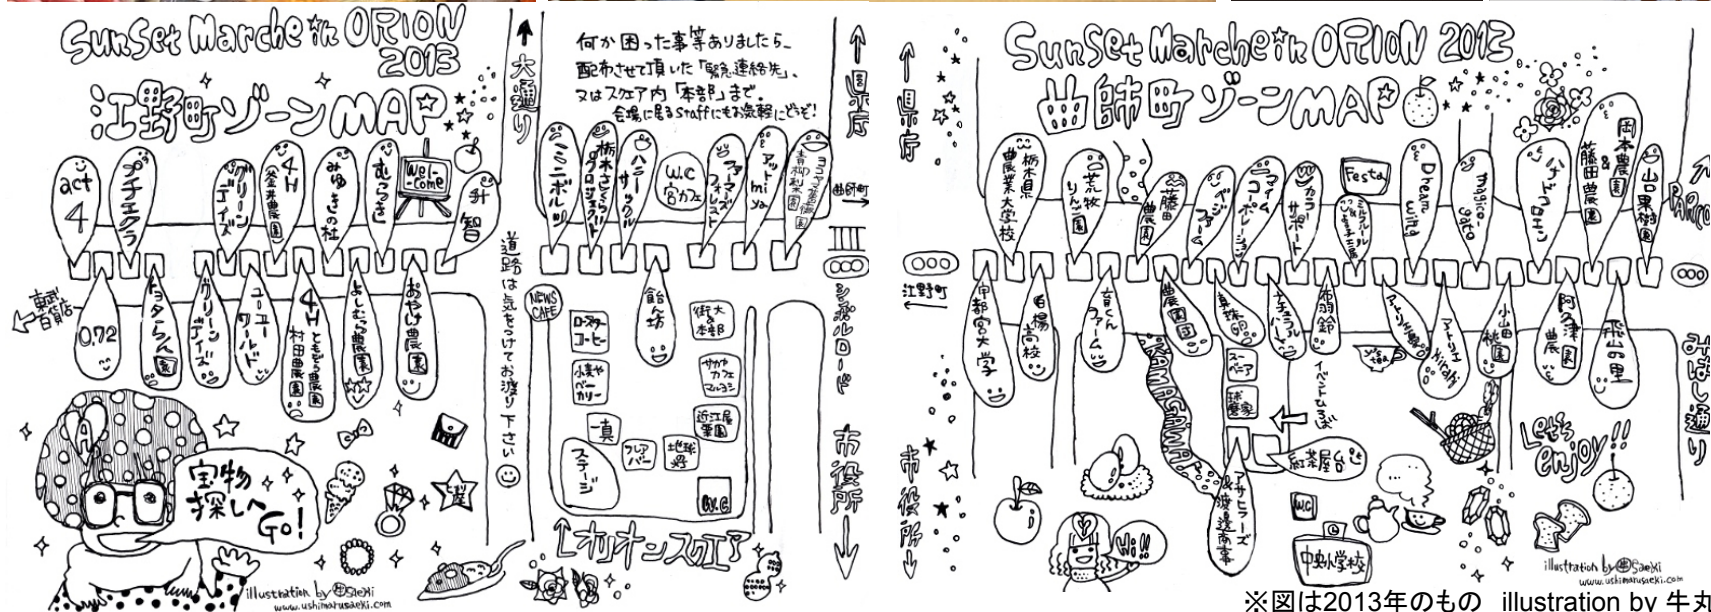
SunSet Marche in ORION 2013

江野町ゾーンMAP

何か困った事等ありましたら、配布させて頂いた「緊急連絡先」、又はスクエア内「本部」まで。会場に居るstaffにもお気軽にどうぞ!

大通り

act 4
プチエクラ
グリーンゴイズ
4H 釜井農園
みゆきの杜
むらつき
Wel-come
升智

ミニボルツ
栃木さくらプロジェクト
ハニーサックル
W.C 宮カフェ
アフォレスト
アットmiya
ヨコヤマ吉柳梨園

県庁
曲師町

東武百貨店
0.72
トクタラ農園
グリーンゴイズ
ユーユーワールド
4H 村田農園 ともぞう農園
よしむら農園
おやけ農園

道路は気をつけてお渡り下さい

NEWS CAFE
ロースターコーヒー
飴坊
衛大本部
小麦やベーカリー
サカナカフェマルヨシ
一真
フレア バー
地球畑
近江屋茶園
ステージ
W.C

宝物探しへGo!

オリオンスクエア

シンボルロード
市役所

illustration by 牛丸Saeki www.ushimarusaeki.com

SunSet Marche in ORION 2013

曲師町ゾーンMAP

県庁

栃木県農業大学校
荒牧りんご園
藤田農園
ジョージファーム
コーポレーション ファーム
カラサポート
Festa
ミルフィユ・パティスリー・ブール・ミ
Dream with
mashico gato
ハナドコロエン
藤田農園
岡本農園
山口果樹園
PARCO

江野町
宇都宮大学
白楊高校
育くんファーム
農園園
真英印
ナチュラルバーン
市場鈴
スーパーアイル
いちご
小山田桃園
阿久津農園
飛山の里
イベントひろば
スーパーバニア
石屋
KAMAGAWA
アサヒフーズ & 渡辺商事
紅茶屋台
W.C
中央小学校

Let's enjoy!!

みはし通り
市役所

illustration by 牛丸Saeki www.ushimarusaeki.com

※図は2013年のもの　illustration by 牛丸